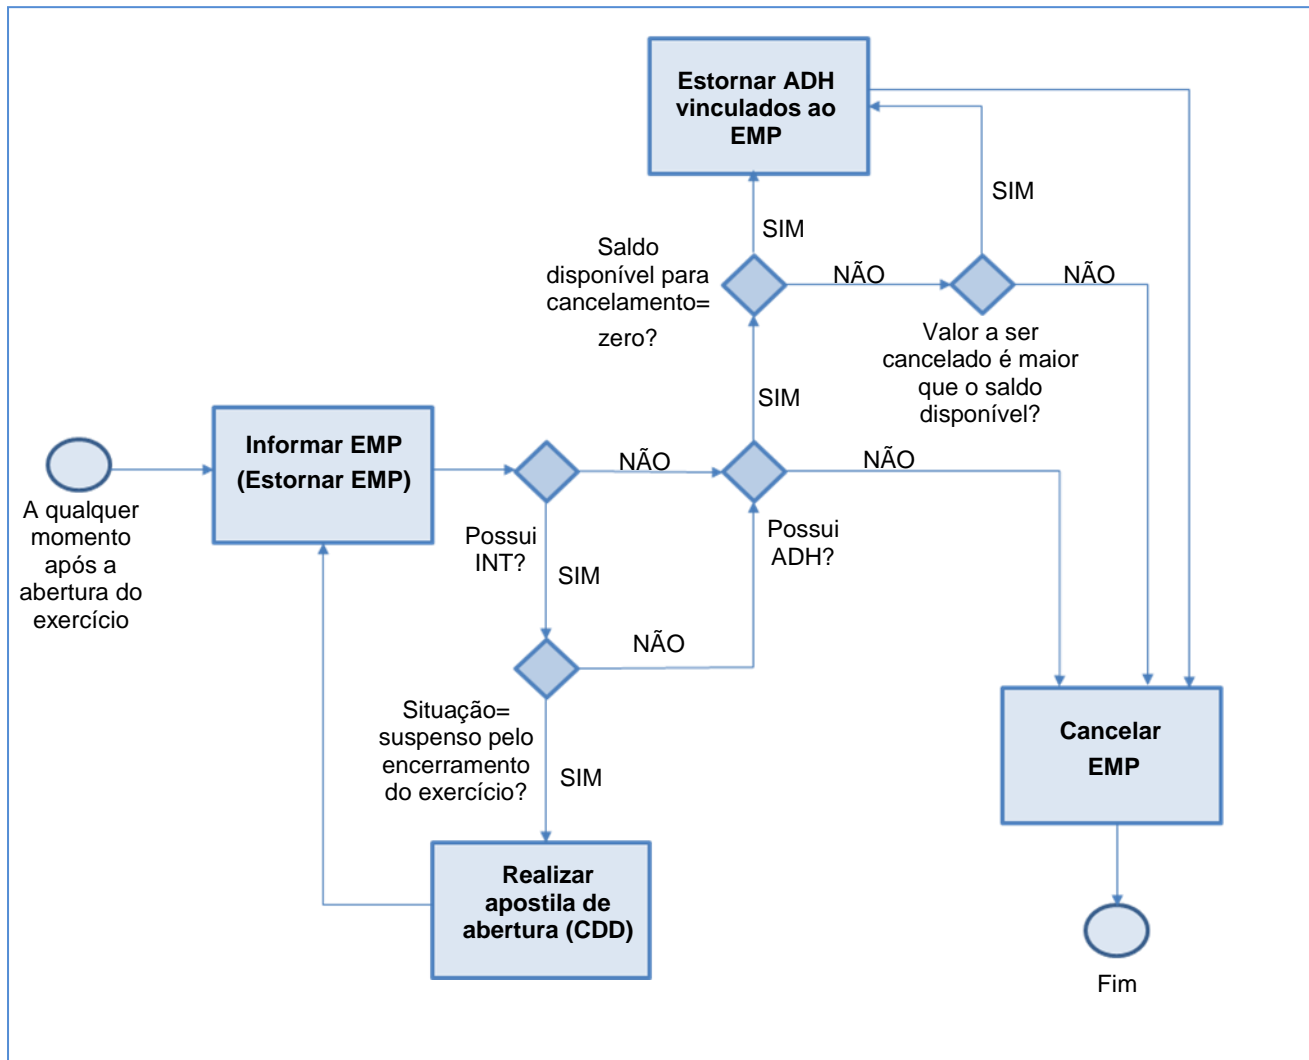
Estornar ADH vinculados ao EMP

SIM

SIM

Saldo disponível para cancelamento= zero?

NÃO

NÃO

Valor a ser cancelado é maior que o saldo disponível?

SIM

A qualquer momento após a abertura do exercício

Informar EMP (Estornar EMP)

NÃO

NÃO

Possui INT?

SIM

Possui ADH?

NÃO

Situação= suspenso pelo encerramento do exercício?

SIM

Cancelar EMP

Realizar apostila de abertura (CDD)

Fim